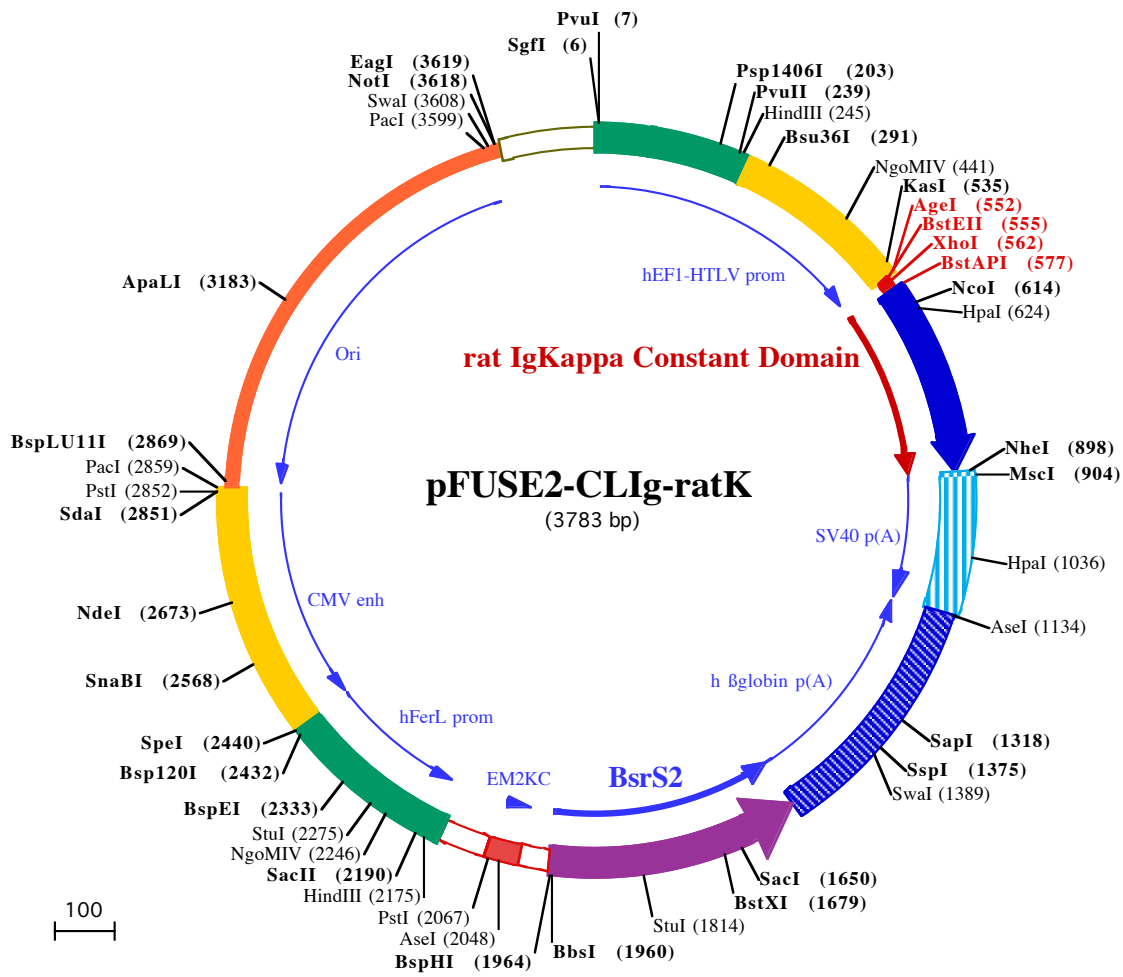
PvuI (7)
SgfI (6)
EagI (3619)
NotI (3618)
SwaI (3608)
PacI (3599)
Psp1406I (203)
PvuII (239)
HindIII (245)
Bsu36I (291)
NgoMIV (441)
KasI (535)
AgeI (552)
BstEII (555)
XhoI (562)
BstAPI (577)
NcoI (614)
HpaI (624)
ApaLI (3183)
hEF1-HTLV prom
Ori
rat IgKappa Constant Domain
BspLU11I (2869)
PacI (2859)
PstI (2852)
SdaI (2851)
NheI (898)
MscI (904)
pFUSE2-CLIg-ratK
(3783 bp)
SV40 p(A)
HpaI (1036)
CMV enh
NdeI (2673)
AseI (1134)
SnaBI (2568)
h ßglobin p(A)
hFerL prom
SpeI (2440)
Bsp120I (2432)
SapI (1318)
SspI (1375)
SwaI (1389)
EM2KC
BsrS2
BspEI (2333)
StuI (2275)
NgoMIV (2246)
SacII (2190)
HindIII (2175)
SacI (1650)
BstXI (1679)
PstI (2067)
AseI (2048)
StuI (1814)
100
BspHI (1964)
BbsI (1960)